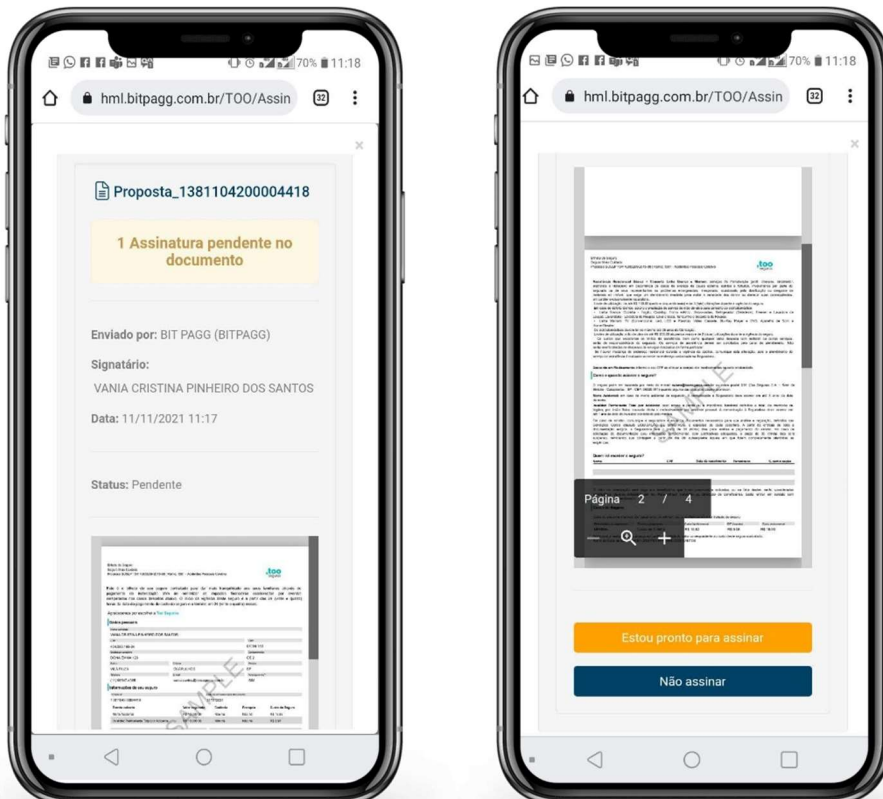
70% 11:18

hml.bitpagg.com.br/TOO/Assin

32

Proposta_1381104200004418

1 Assinatura pendente no documento

Enviado por: BIT PAGG (BITPAGG)

Signatário:

VANIA CRISTINA PINHEIRO DOS SANTOS

Data: 11/11/2021 11:17

Status: Pendente

too

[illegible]

70% 11:18

hml.bitpagg.com.br/TOO/Assin

32

too

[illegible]

Página 2 / 4

Estou pronto para assinar

Não assinar